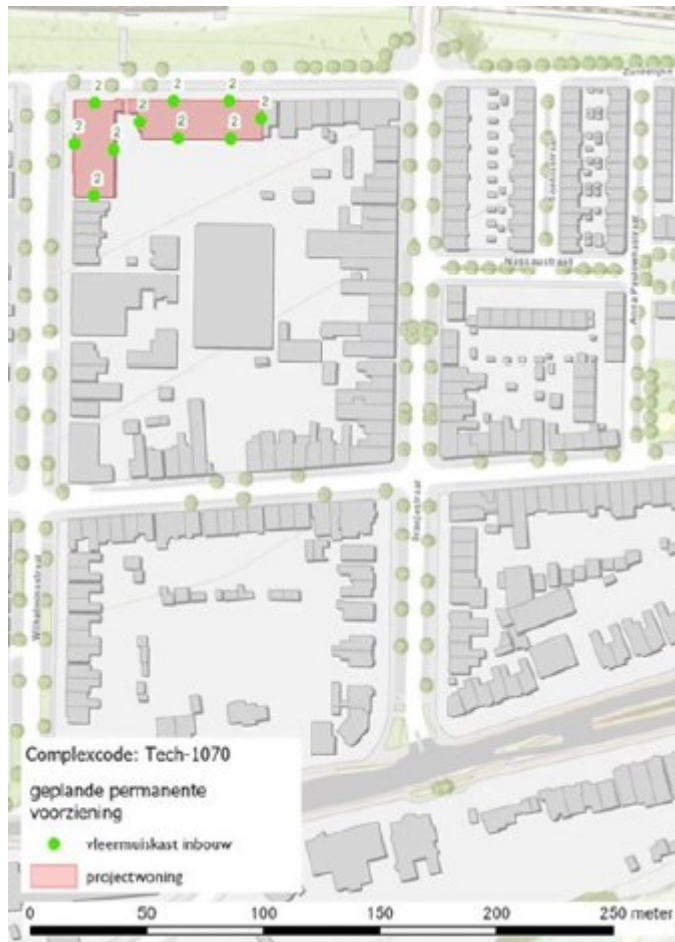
2
2
2
2
2
2
2
2
2
2
Zuidersingel
Nassaustraat
Frankenstraat
Anna Paulownastraat
Wilhelminastraat
Nassaustraat

Complexcode: Tech-1070

geplande permanente voorziening

vleermuiskast inbouw

projectwoning

0 50 100 150 200 250 meter